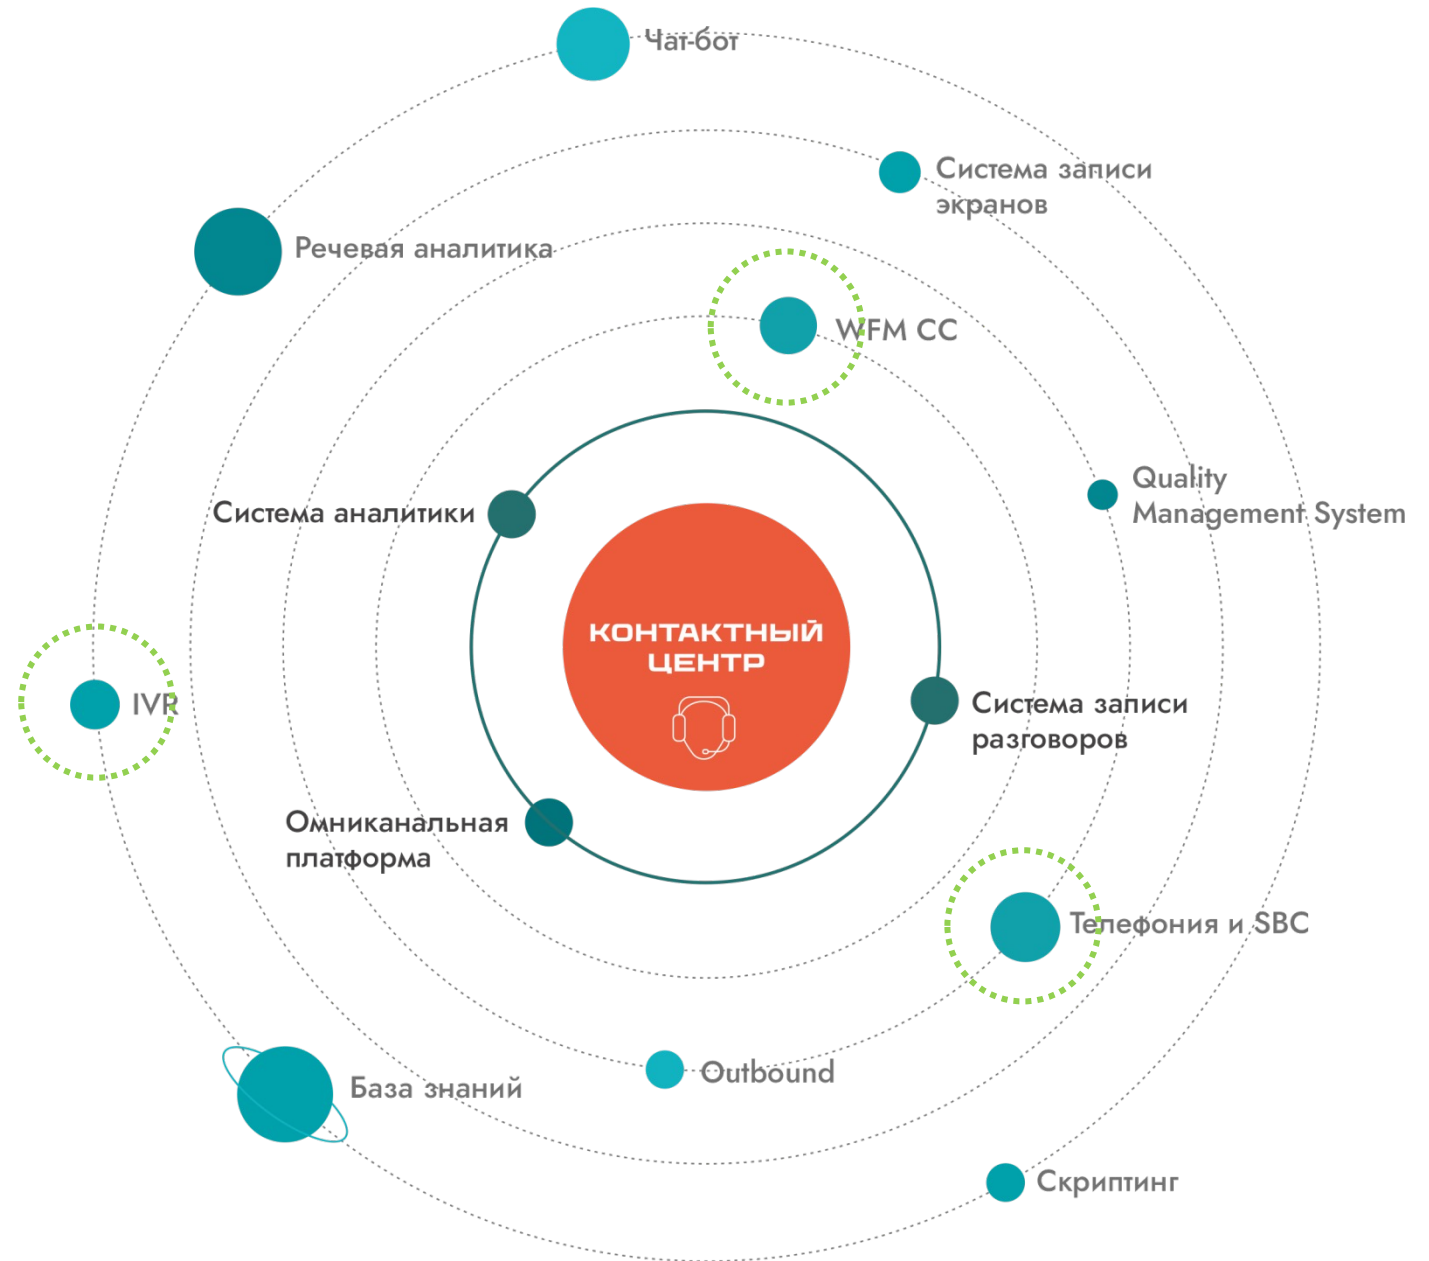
Чат-бот

Система записи экранов

Речевая аналитика

WFM CC

Quality Management System

Система аналитики

КОНТАКТНЫЙ ЦЕНТР

IVR

Система записи разговоров

Омниканальная платформа

Телефония и SBC

База знаний

Outbound

Скриптинг